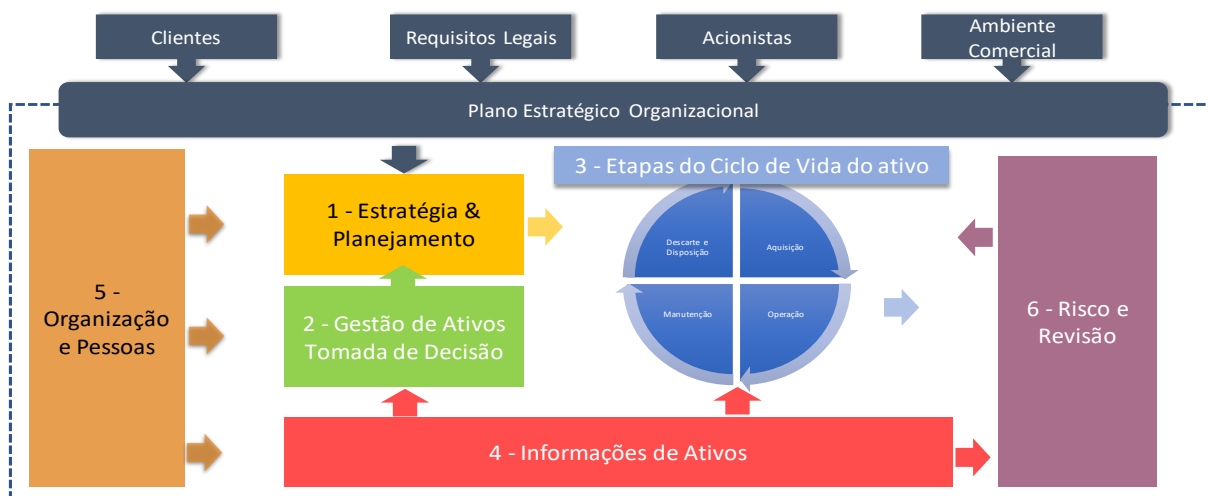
Clientes

Requisitos Legais

Acionistas

Ambiente Comercial

Plano Estratégico Organizacional

5 - Organização e Pessoas

1 - Estratégia & Planejamento

2 - Gestão de Ativos Tomada de Decisão

3 - Etapas do Ciclo de Vida do ativo

Descarte e Disposição

Aquisição

Manutenção

Operação

6 - Risco e Revisão

4 - Informações de Ativos